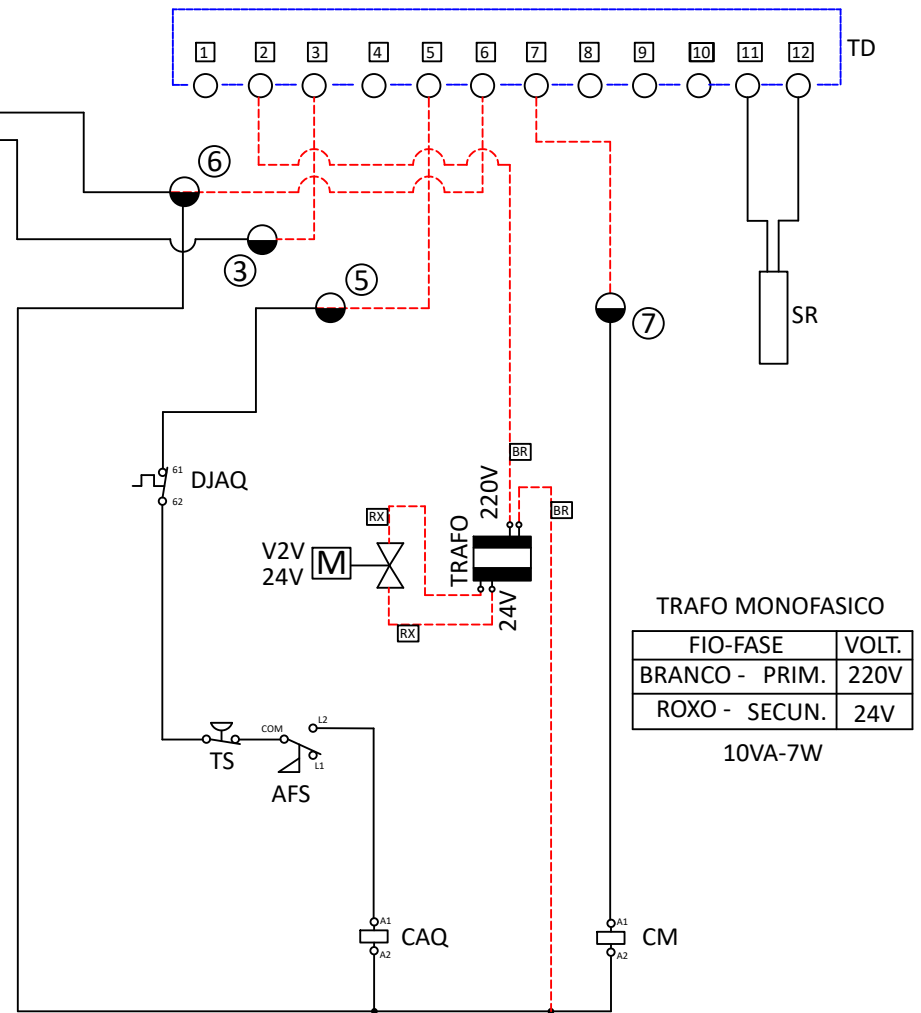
1 2 3 4 5 6 7 8 9 10 11 12 TD

6

3

5

7

SR

61
DJAQ
62

BR

220V

BR

RX

TRAFO

V2V
24V
M

24V

RX

TRAFO MONOFASICO

| FIO-FASE | VOLT. |
|---|---|
| BRANCO - PRIM. | 220V |
| ROXO - SECUN. | 24V |

10VA-7W

COM
L2
L1
TS
AFS

A1
CAQ
A2

A1
CM
A2